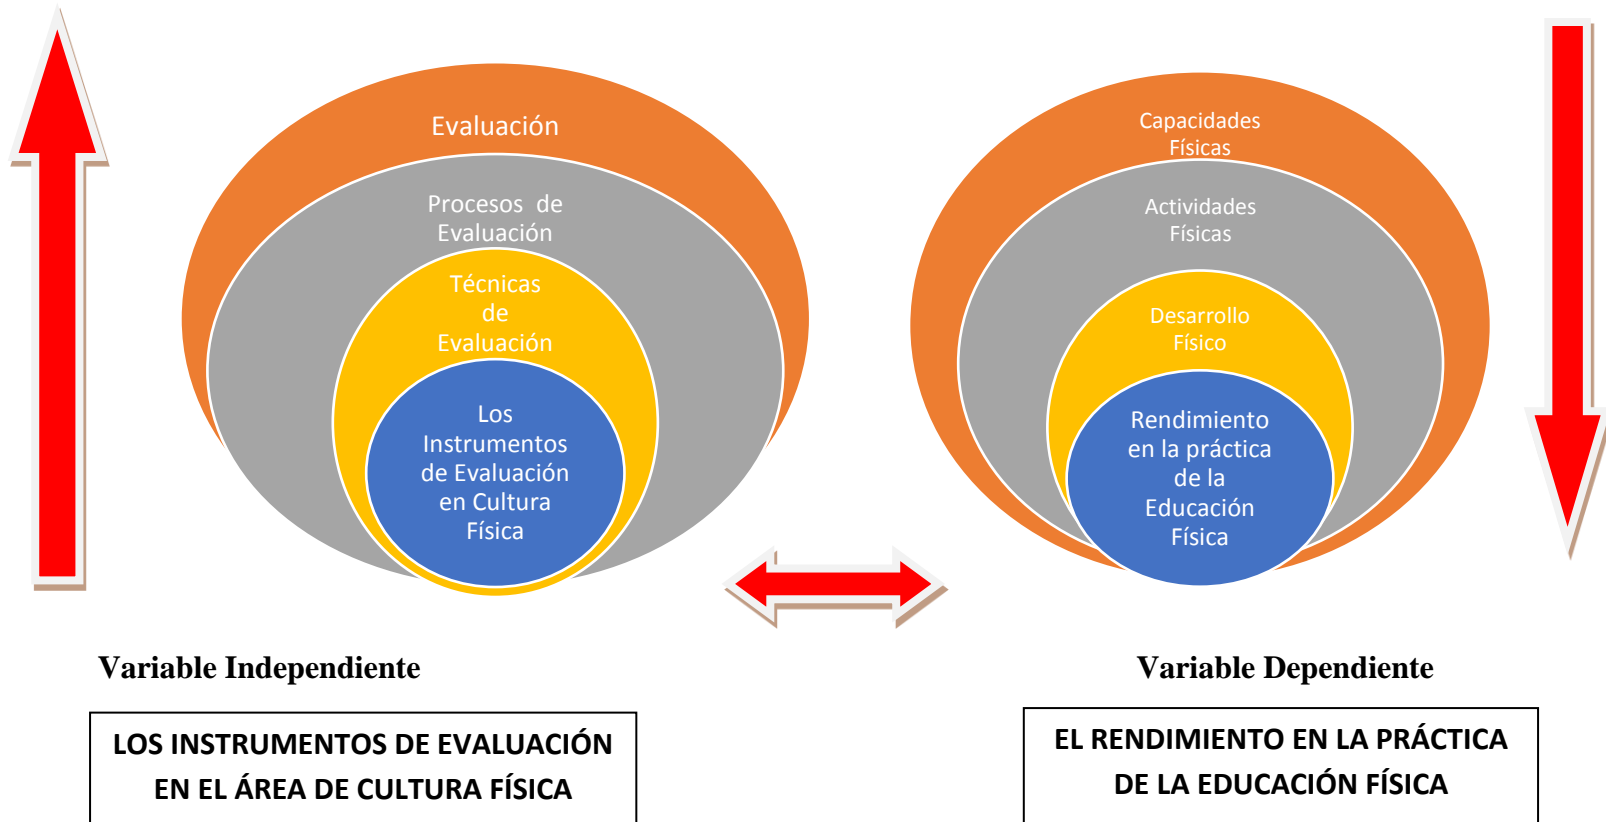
Evaluación

Procesos de Evaluación

Técnicas de Evaluación

Los Instrumentos de Evaluación en Cultura Física

Capacidades Físicas

Actividades Físicas

Desarrollo Físico

Rendimiento en la práctica de la Educación Física

Variable Independiente

LOS INSTRUMENTOS DE EVALUACIÓN EN EL ÁREA DE CULTURA FÍSICA

Variable Dependiente

EL RENDIMIENTO EN LA PRÁCTICA DE LA EDUCACIÓN FÍSICA